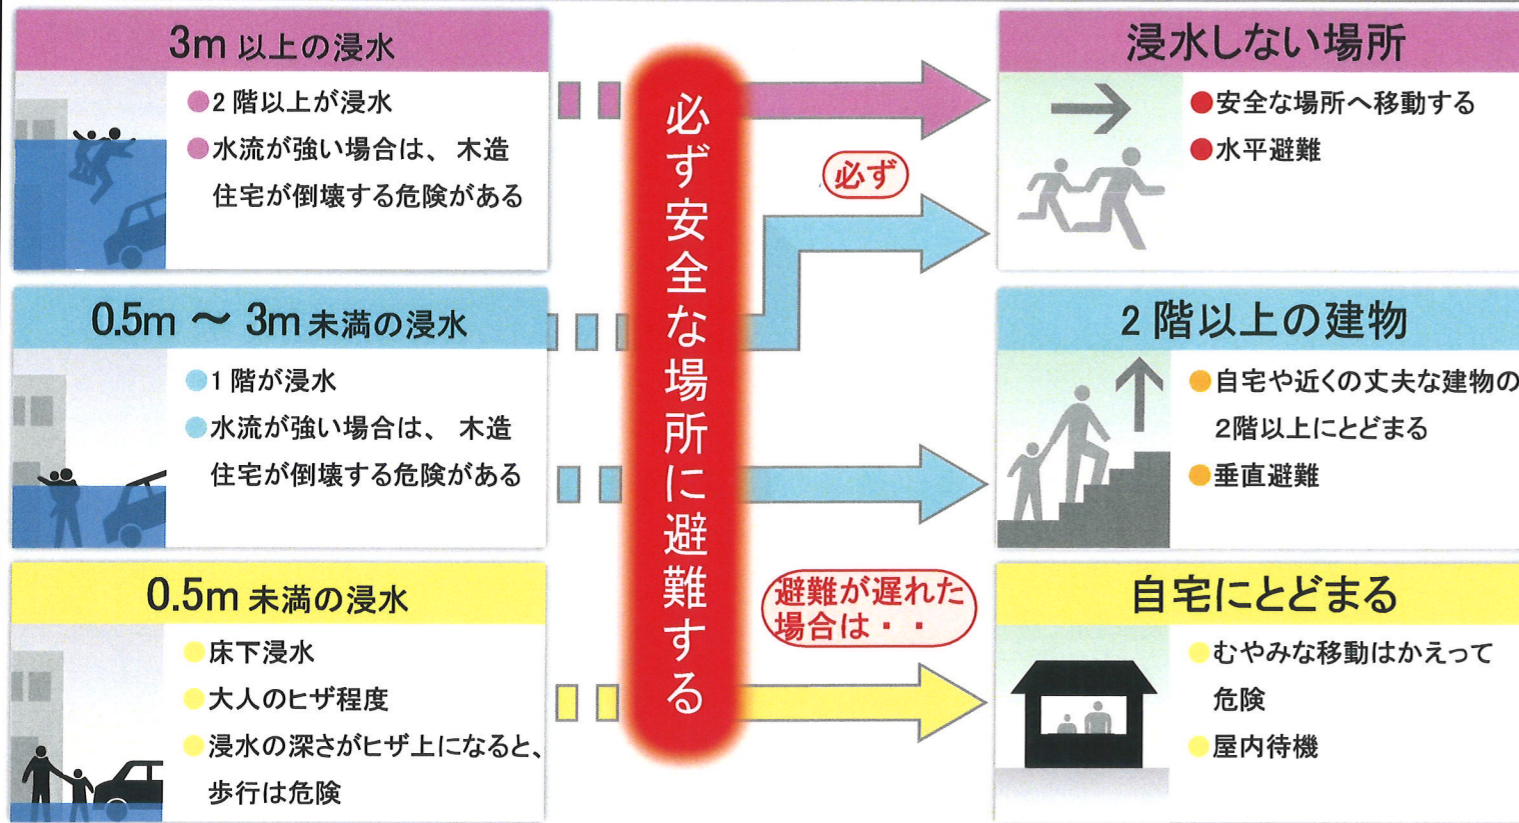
3m 以上の浸水

●2 階以上が浸水
●水流が強い場合は、木造住宅が倒壊する危険がある

0.5m 〜 3m 未満の浸水

●1 階が浸水
●水流が強い場合は、木造住宅が倒壊する危険がある

0.5m 未満の浸水

●床下浸水
●大人のヒザ程度
●浸水の深さがヒザ上になると、歩行は危険

必ず安全な場所に避難する

必ず

避難が遅れた場合は・・

浸水しない場所

●安全な場所へ移動する
●水平避難

2 階以上の建物

●自宅や近くの丈夫な建物の2階以上にとどまる
●垂直避難

自宅にとどまる

●むやみな移動はかえって危険
●屋内待機